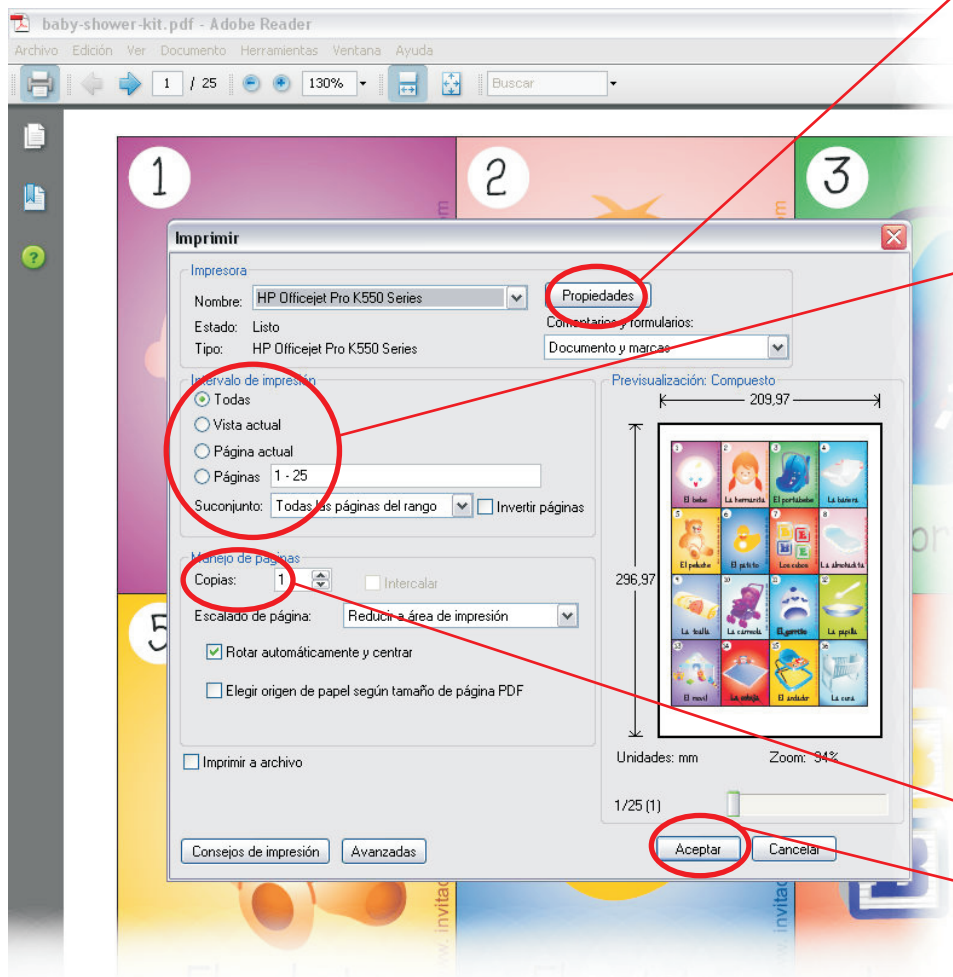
baby-shower-kit.pdf - Adobe Reader

Archivo Edición Ver Documento Herramientas Ventana Ayuda

1 / 25 130% Buscar

1 2 3 5

Imprimir

Impresora

Nombre: HP Officejet Pro K550 Series

Propiedades

Estado: Listo

Comentarios y formularios:

Tipo: HP Officejet Pro K550 Series

Documento y marcas

Intervalo de impresión

Todas

Vista actual

Página actual

Páginas 1 - 25

Subconjunto: Todas las páginas del rango

Invertir páginas

Previsualización: Compuesto

209,97

296,97

1 2 3 4
El bebe La hermanita El portabebe La bañera
5 6 7 8
El peluche El patito Los cubos La almohadita
9 10 11 12
La toalla La carreola El gorrito La papilla
13 14 15 16
El movil La sabaja El andador La cuna

Manejo de páginas

Copias: 1

Intercalar

Escalado de página: Reducir a área de impresión

Rotar automáticamente y centrar

Elegir origen de papel según tamaño de página PDF

Imprimir a archivo

Unidades: mm

Zoom: 94%

1/25 (1)

Consejos de impresión

Avanzadas

Aceptar

Cancelar